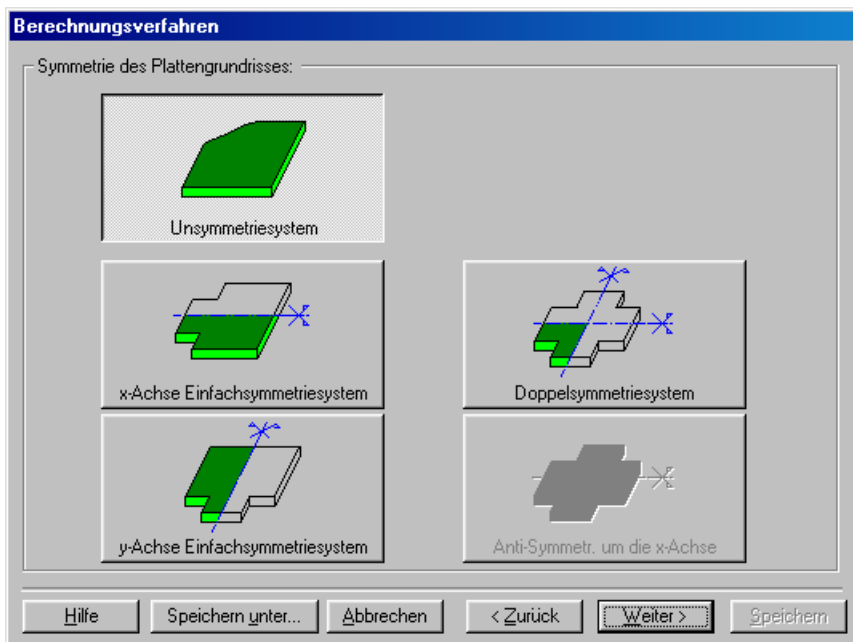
Berechnungsverfahren

Symmetrie des Plattengrundrisses:

Unsymmetriesystem

x-Achse Einfachsymmetriesystem

Doppelsymmetriesystem

y-Achse Einfachsymmetriesystem

Anti-Symmetr. um die x-Achse

Hilfe

Speichern unter...

Abbrechen

< Zurück

Weiter >

Speichern